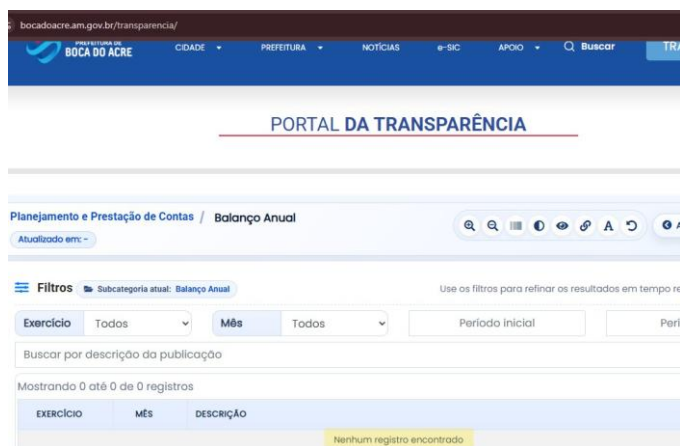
bocadoacre.am.gov.br/transparencia/

PREFEITURA DE BOCA DO ACRE

CIDADE ▾ PREFEITURA ▾ NOTÍCIAS e-SIC APOIO ▾ Buscar TRA

PORTAL DA TRANSPARÊNCIA

Planejamento e Prestação de Contas / Balanço Anual

Atualizado em: -

Filtros Subcategoria atual: Balanço Anual

Use os filtros para refinar os resultados em tempo re

Exercício Todos Mês Todos Período inicial Peri

Buscar por descrição da publicação

Mostrando 0 até 0 de 0 registros

| EXERCÍCIO | MÊS | DESCRIÇÃO |
|---|---|---|
| Nenhum registro encontrado | | |